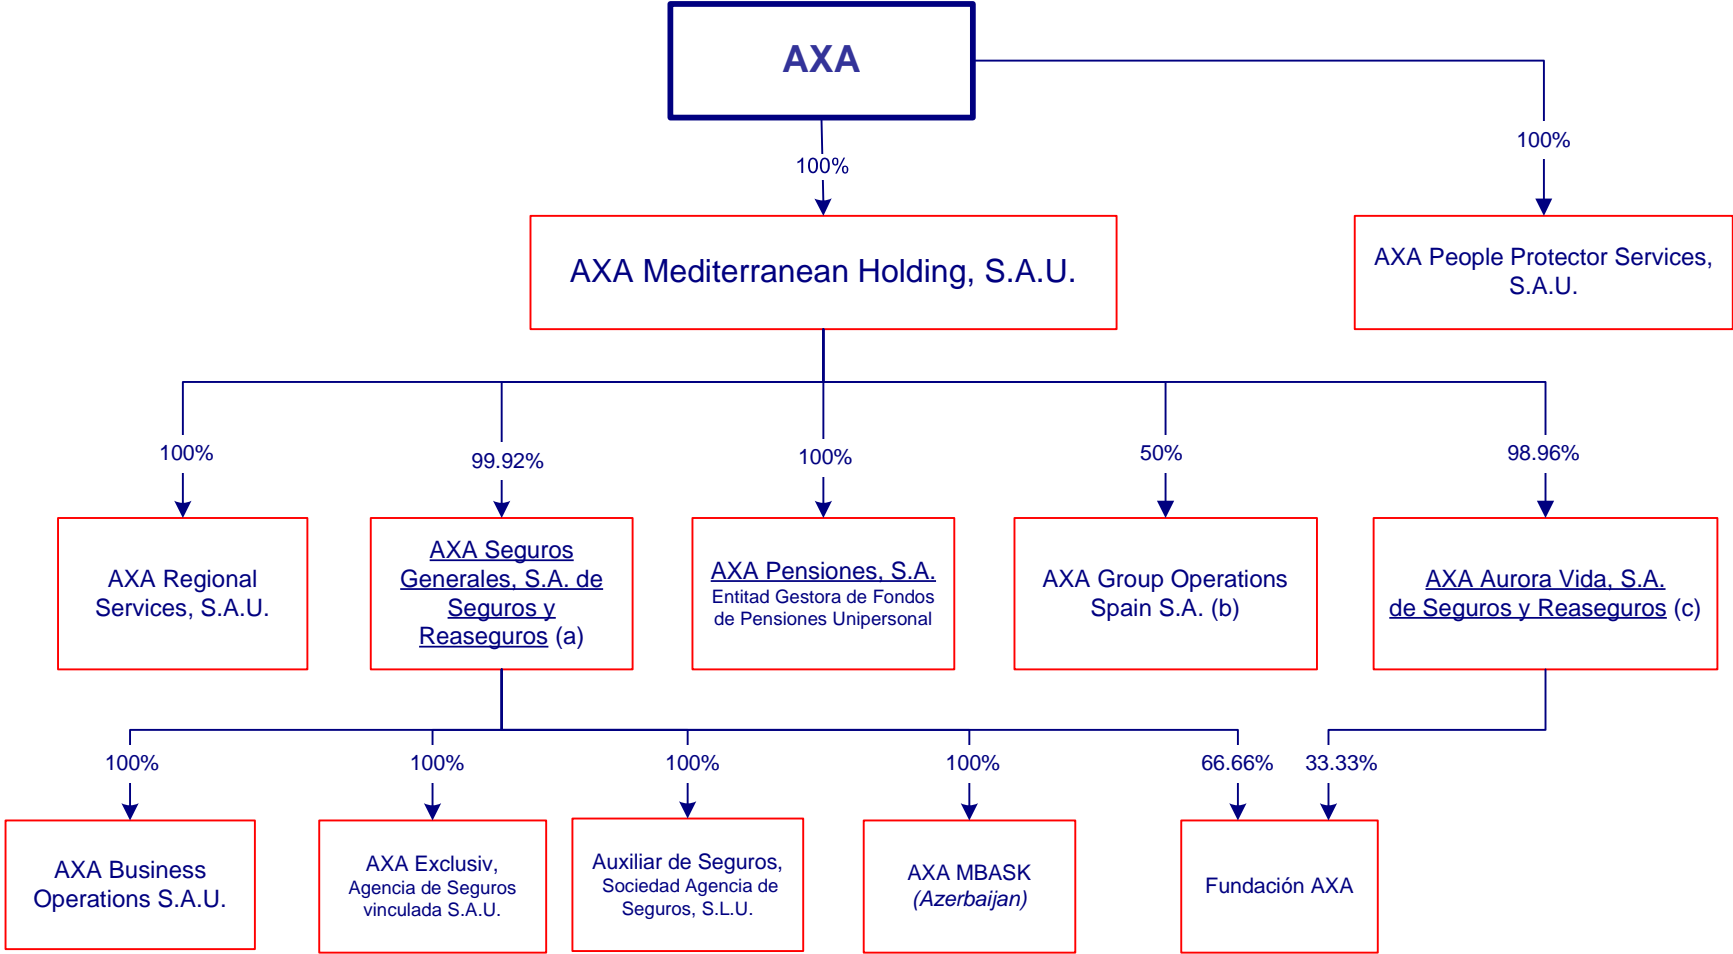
AXA

100%

100%

AXA Mediterranean Holding, S.A.U.

AXA People Protector Services, S.A.U.

100%

99.92%

100%

50%

98.96%

AXA Regional Services, S.A.U.

AXA Seguros Generales, S.A. de Seguros y Reaseguros (a)

AXA Pensiones, S.A. Entitad Gestora de Fondos de Pensiones Unipersonal

AXA Group Operations Spain S.A. (b)

AXA Aurora Vida, S.A. de Seguros y Reaseguros (c)

100%

100%

100%

100%

66.66%

33.33%

AXA Business Operations S.A.U.

AXA Exclusiv, Agencia de Seguros vinculada S.A.U.

Auxiliar de Seguros, Sociedad Agencia de Seguros, S.L.U.

AXA MBASK (Azerbaijan)

Fundación AXA